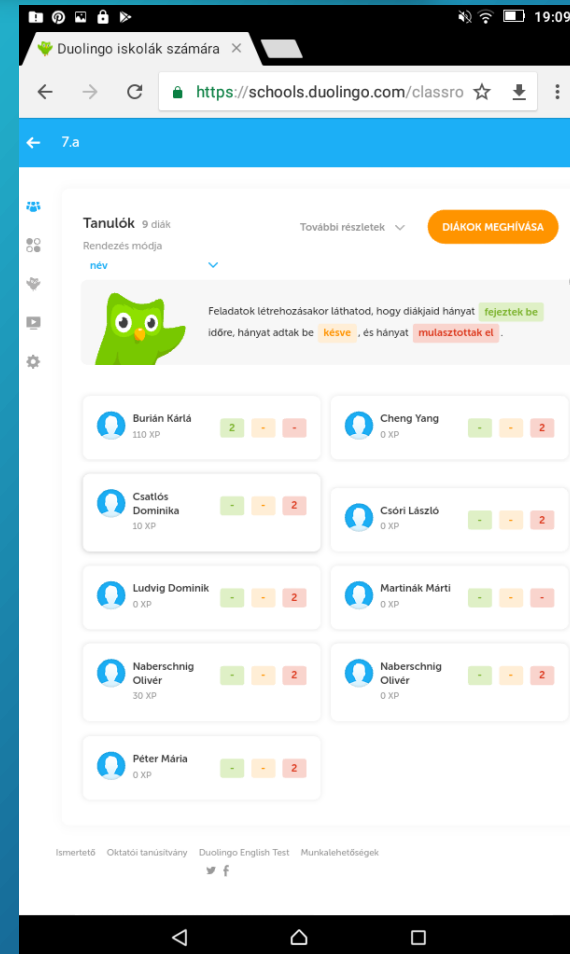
19:09

Duolingo iskolák számára ×

https://schools.duolingo.com/classro

7.a

Tanulók 9 diák

Rendezés módja

név

További részletek

DIÁKOK MEGHÍVÁSA

Feladatok létrehozásakor láthatod, hogy diákjaid hányat fejeztek be időre, hányat adtak be késve, és hányat mulasztottak el.

Burián Kárlá
110 XP
2 - -

Cheng Yang
0 XP
- - 2

Csatlós Dominika
10 XP
- - 2

Csóri László
0 XP
- - 2

Ludvig Dominik
0 XP
- - 2

Martinák Márti
0 XP
- - -

Naberschnig Olivér
30 XP
- - 2

Naberschnig Olivér
0 XP
- - 2

Péter Mária
0 XP
- - 2

Ismertető Oktatói tanúsítvány Duolingo English Test Munkalehetőségek